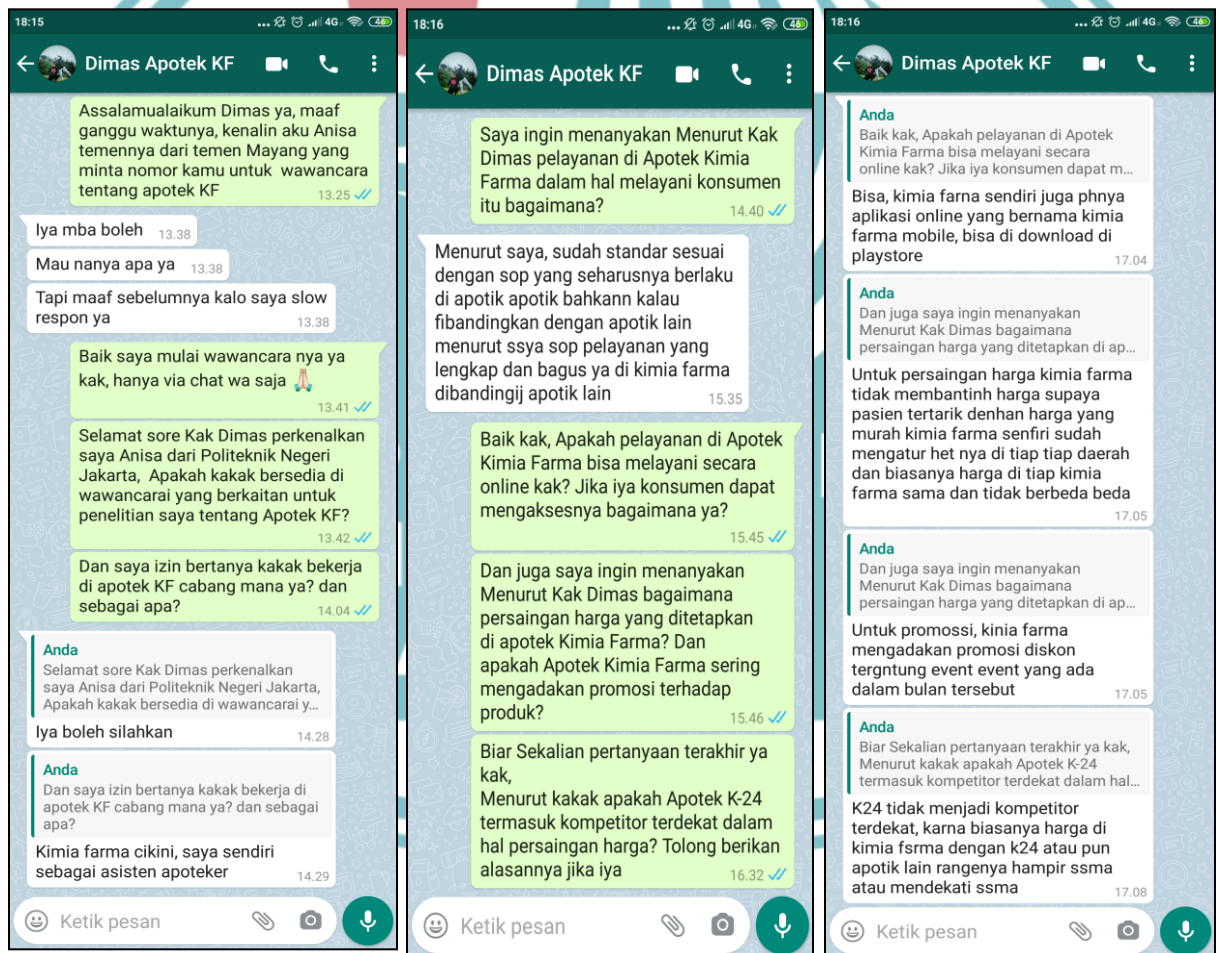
18:15 46

Dimas Apotek KF

Assalamualaikum Dimas ya, maaf ganggu waktunya, kenalin aku Anisa temennya dari temen Mayang yang minta nomor kamu untuk wawancara tentang apotek KF 13.25

Iya mba boleh 13.38

Mau nanya apa ya 13.38

Tapi maaf sebelumnya kalo saya slow respon ya 13.38

Baik saya mulai wawancara nya ya kak, hanya via chat wa saja 🙏 13.41

Selamat sore Kak Dimas perkenalkan saya Anisa dari Politeknik Negeri Jakarta, Apakah kakak bersedia di wawancarai yang berkaitan untuk penelitian saya tentang Apotek KF? 13.42

Dan saya izin bertanya kakak bekerja di apotek KF cabang mana ya? dan sebagai apa? 14.04

Anda
Selamat sore Kak Dimas perkenalkan saya Anisa dari Politeknik Negeri Jakarta, Apakah kakak bersedia di wawancarai y...
Iya boleh silahkan 14.28

Anda
Dan saya izin bertanya kakak bekerja di apotek KF cabang mana ya? dan sebagai apa?
Kimia farma cikini, saya sendiri sebagai asisten apoteker 14.29

Ketik pesan

18:16 46

Dimas Apotek KF

Saya ingin menanyakan Menurut Kak Dimas pelayanan di Apotek Kimia Farma dalam hal melayani konsumen itu bagaimana? 14.40

Menurut saya, sudah standar sesuai dengan sop yang seharusnya berlaku di apotik apotik bahkann kalau fibandingkan dengan apotik lain menurut ssya sop pelayanan yang lengkap dan bagus ya di kimia farma dibandingij apotik lain 15.35

Baik kak, Apakah pelayanan di Apotek Kimia Farma bisa melayani secara online kak? Jika iya konsumen dapat mengaksesnya bagaimana ya? 15.45

Dan juga saya ingin menanyakan Menurut Kak Dimas bagaimana persaingan harga yang ditetapkan di apotek Kimia Farma? Dan apakah Apotek Kimia Farma sering mengadakan promosi terhadap produk? 15.46

Biar Sekalian pertanyaan terakhir ya kak,
Menurut kakak apakah Apotek K-24 termasuk kompetitor terdekat dalam hal persaingan harga? Tolong berikan alasannya jika iya 16.32

Ketik pesan

18:16 46

Dimas Apotek KF

Anda
Baik kak, Apakah pelayanan di Apotek Kimia Farma bisa melayani secara online kak? Jika iya konsumen dapat m...
Bisa, kimia farna sendiri juga phnya aplikasi online yang bernama kimia farma mobile, bisa di download di playstore 17.04

Anda
Dan juga saya ingin menanyakan Menurut Kak Dimas bagaimana persaingan harga yang ditetapkan di ap...
Untuk persaingan harga kimia farma tidak membantinh harga supaya pasien tertarik denhan harga yang murah kimia farma senfiri sudah mengatur het nya di tiap tiap daerah dan biasanya harga di tiap kimia farma sama dan tidak berbeda beda 17.05

Anda
Dan juga saya ingin menanyakan Menurut Kak Dimas bagaimana persaingan harga yang ditetapkan di ap...
Untuk promossi, kinia farma mengadakan promosi diskon tergntung event event yang ada dalam bulan tersebut 17.05

Anda
Biar Sekalian pertanyaan terakhir ya kak, Menurut kakak apakah Apotek K-24 termasuk kompetitor terdekat dalam hal...
K24 tidak menjadi kompetitor terdekat, karna biasanya harga di kimia fsrma dengan k24 atau pun apotik lain rangenya hampir ssma atau mendekati ssma 17.08

Ketik pesan